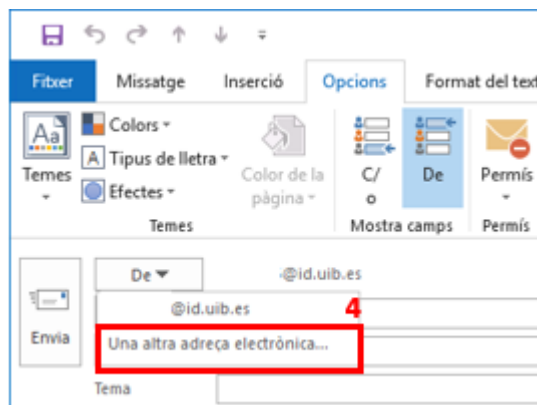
Fitxer
Missatge
Inserció
Opcions
Format del text

Aa
Temes
Colors
Tipus de lletra
Efectes
Color de la pàgina
Temes

C/
o
De
Mostra camps

Permís
Permís

De
-@id.uib.es
Envia
@id.uib.es
4
Una altra adreça electrònica...
Tema